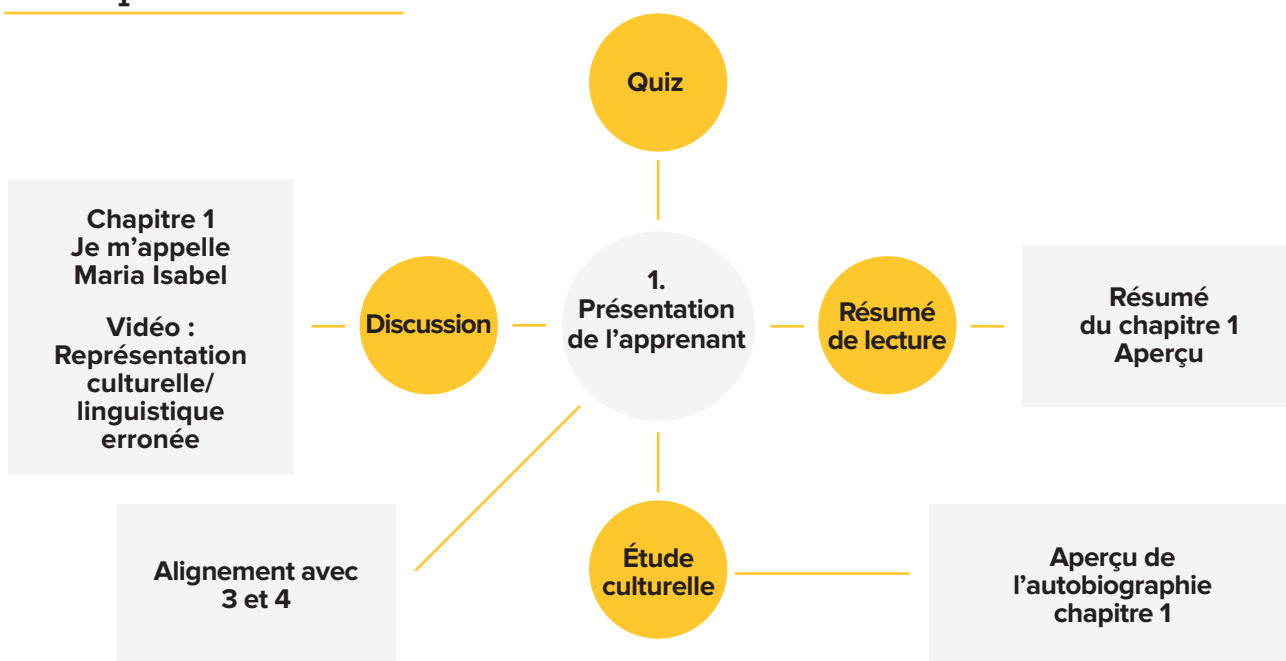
Quiz

Chapitre 1
Je m'appelle
Maria Isabel

Vidéo :
Représentation
culturelle/
linguistique
erronée

Discussion

1.
Présentation
de l'apprenant

Résumé
de lecture

Résumé
du chapitre 1
Aperçu

Alignement avec
3 et 4

Étude
culturelle

Aperçu de
l'autobiographie
chapitre 1